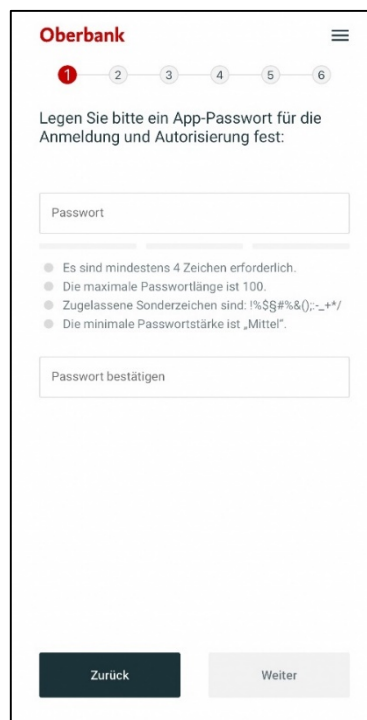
Oberbank

1 2 3 4 5 6

Legen Sie bitte ein App-Passwort für die Anmeldung und Autorisierung fest:

Passwort

Es sind mindestens 4 Zeichen erforderlich.
Die maximale Passwortlänge ist 100.
Zugelassene Sonderzeichen sind: !%$§#%&();-_+*/
Die minimale Passwortstärke ist „Mittel".

Passwort bestätigen

Zurück

Weiter